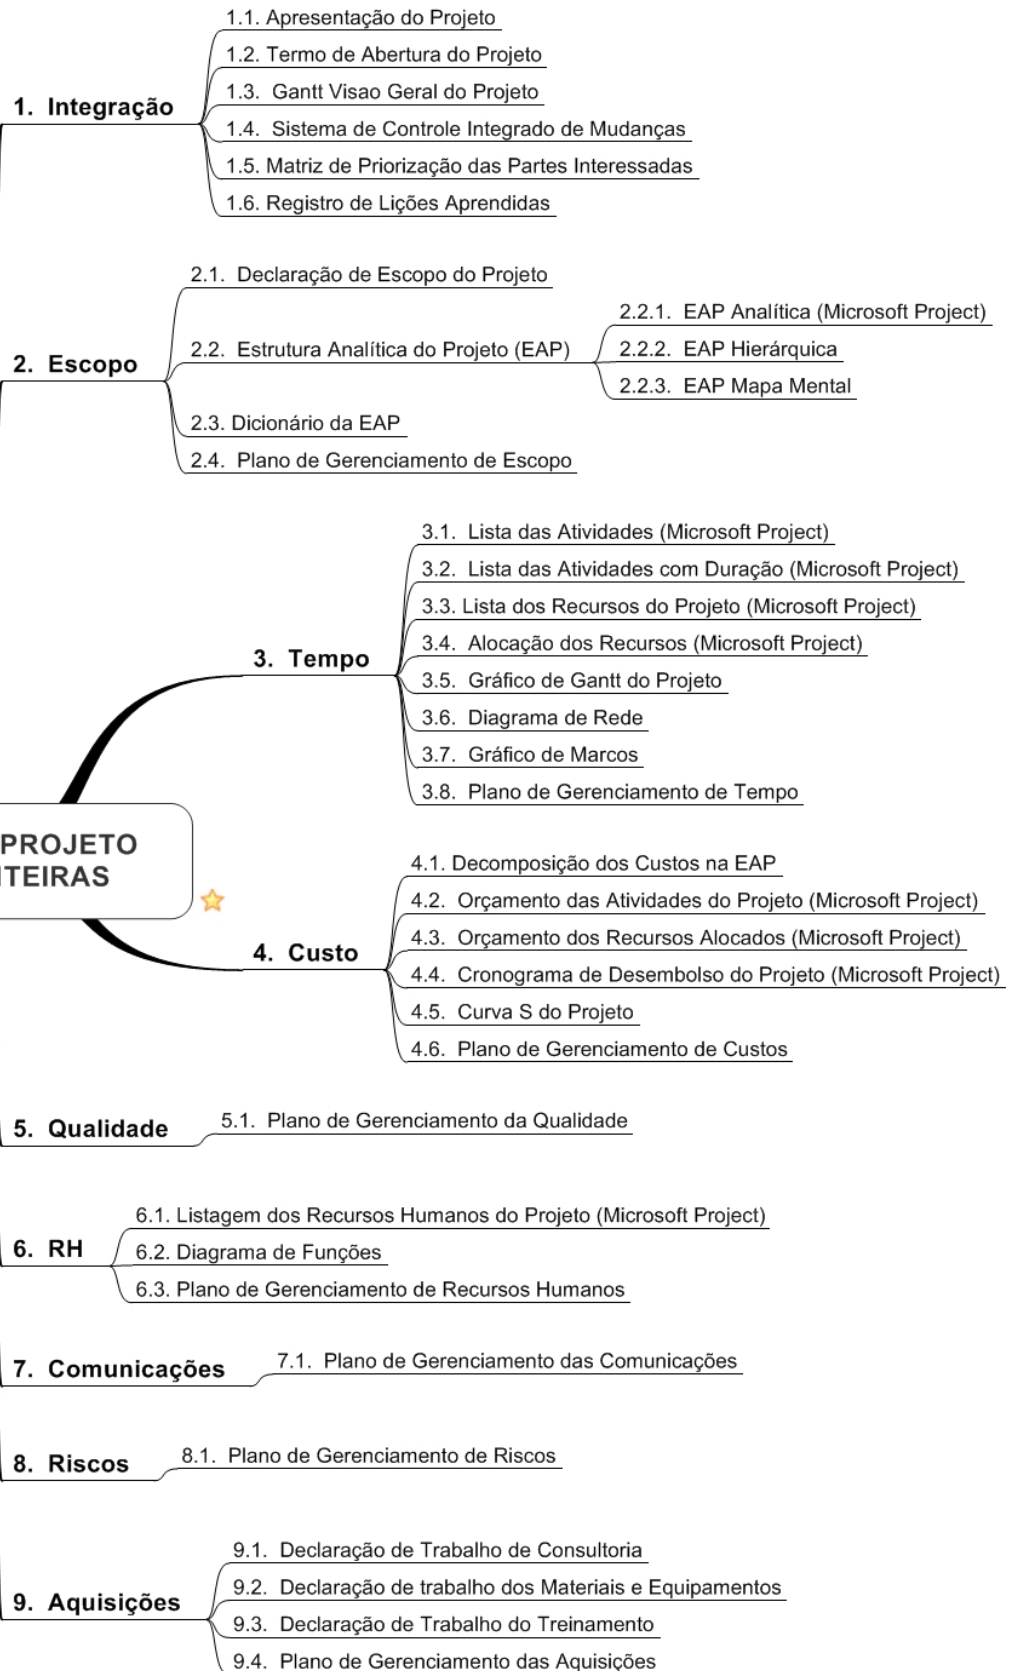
1. Integração

1.1. Apresentação do Projeto
1.2. Termo de Abertura do Projeto
1.3. Gantt Visao Geral do Projeto
1.4. Sistema de Controle Integrado de Mudanças
1.5. Matriz de Priorização das Partes Interessadas
1.6. Registro de Lições Aprendidas

2. Escopo

2.1. Declaração de Escopo do Projeto
2.2. Estrutura Analítica do Projeto (EAP)
2.2.1. EAP Analítica (Microsoft Project)
2.2.2. EAP Hierárquica
2.2.3. EAP Mapa Mental
2.3. Dicionário da EAP
2.4. Plano de Gerenciamento de Escopo

3. Tempo

3.1. Lista das Atividades (Microsoft Project)
3.2. Lista das Atividades com Duração (Microsoft Project)
3.3. Lista dos Recursos do Projeto (Microsoft Project)
3.4. Alocação dos Recursos (Microsoft Project)
3.5. Gráfico de Gantt do Projeto
3.6. Diagrama de Rede
3.7. Gráfico de Marcos
3.8. Plano de Gerenciamento de Tempo

PROJETO
TEIRAS

4. Custo

4.1. Decomposição dos Custos na EAP
4.2. Orçamento das Atividades do Projeto (Microsoft Project)
4.3. Orçamento dos Recursos Alocados (Microsoft Project)
4.4. Cronograma de Desembolso do Projeto (Microsoft Project)
4.5. Curva S do Projeto
4.6. Plano de Gerenciamento de Custos

5. Qualidade

5.1. Plano de Gerenciamento da Qualidade

6. RH

6.1. Listagem dos Recursos Humanos do Projeto (Microsoft Project)
6.2. Diagrama de Funções
6.3. Plano de Gerenciamento de Recursos Humanos

7. Comunicações

7.1. Plano de Gerenciamento das Comunicações

8. Riscos

8.1. Plano de Gerenciamento de Riscos

9. Aquisições

9.1. Declaração de Trabalho de Consultoria
9.2. Declaração de trabalho dos Materiais e Equipamentos
9.3. Declaração de Trabalho do Treinamento
9.4. Plano de Gerenciamento das Aquisições